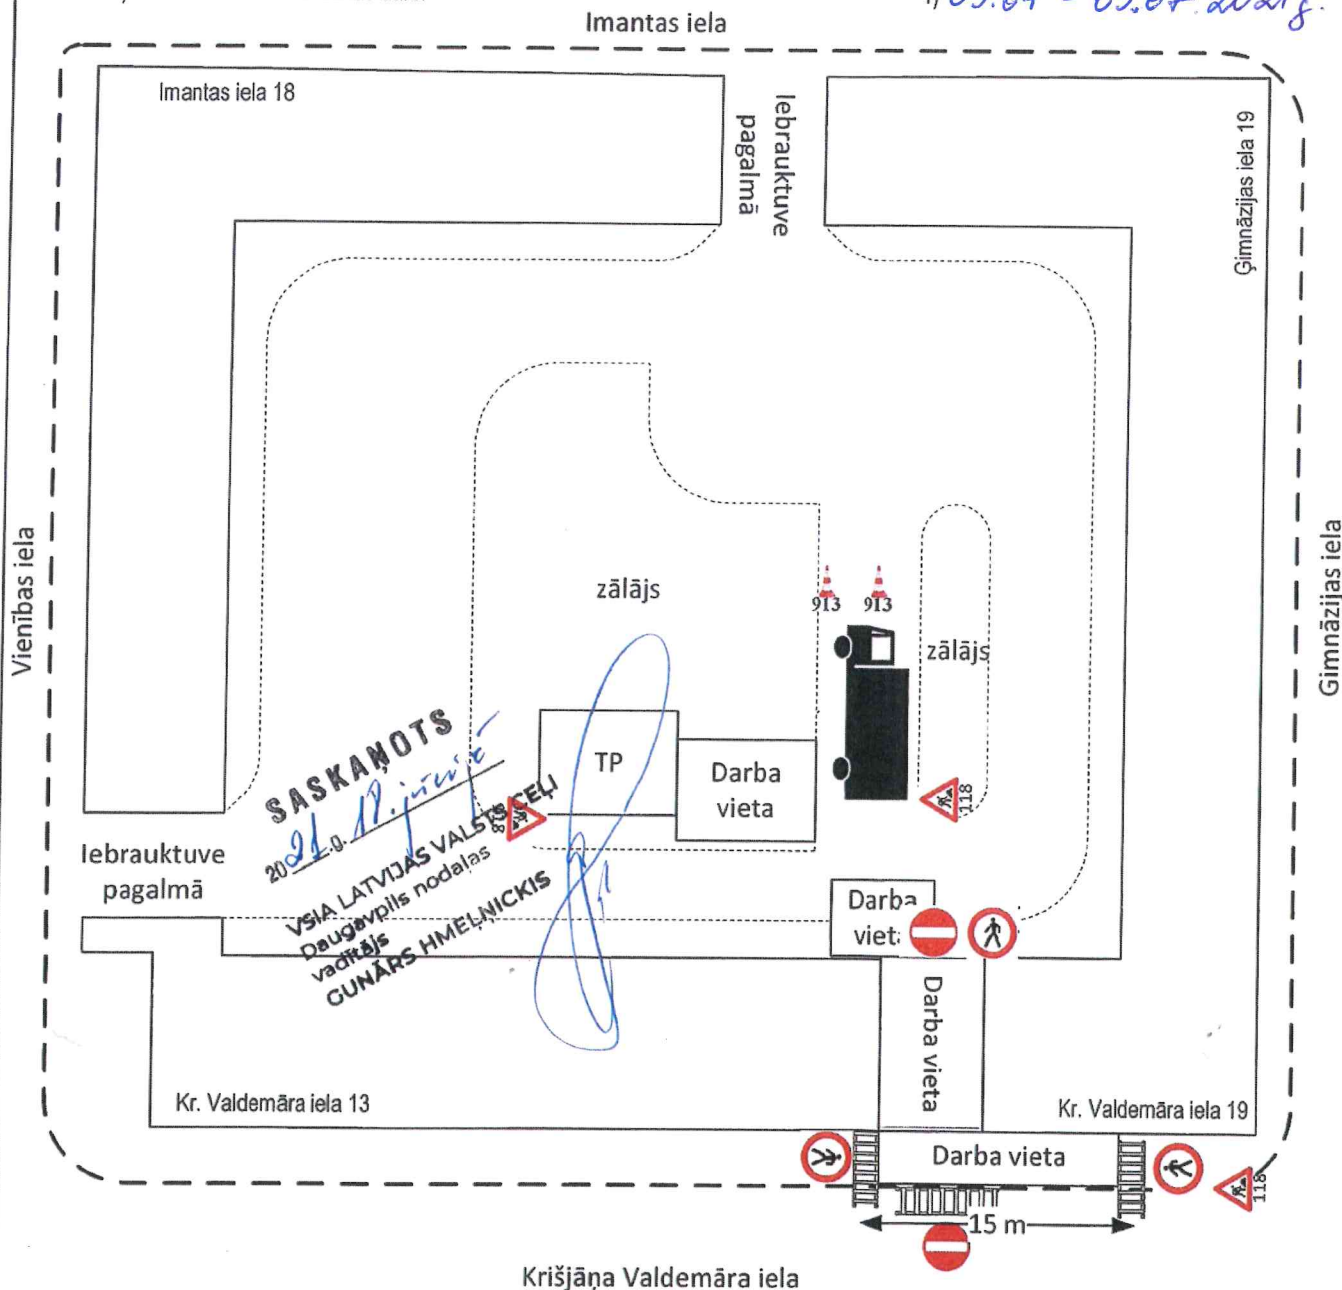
Imantas iela

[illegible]05.04 – 05.07.2021g.

Imantas iela 18

Iebrauktuve pagalmā

Ģimnāzijas iela 19

Vienības iela

Ģimnāzijas iela

zālājs

913 913

zālājs

TP

Darba vieta

118

SASKAŅOTS
2021.g. 17. jūnijs
VSIA LATVIJAS VALSTS CEĻI
Daugavpils nodaļas
vadītājs
GUNĀRS HMEĻŅICKIS

118

Iebrauktuve pagalmā

Darba viet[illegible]

Darba vieta

Kr. Valdemāra iela 13

Kr. Valdemāra iela 19

Darba vieta

118

15 m

Krišjāņa Valdemāra iela